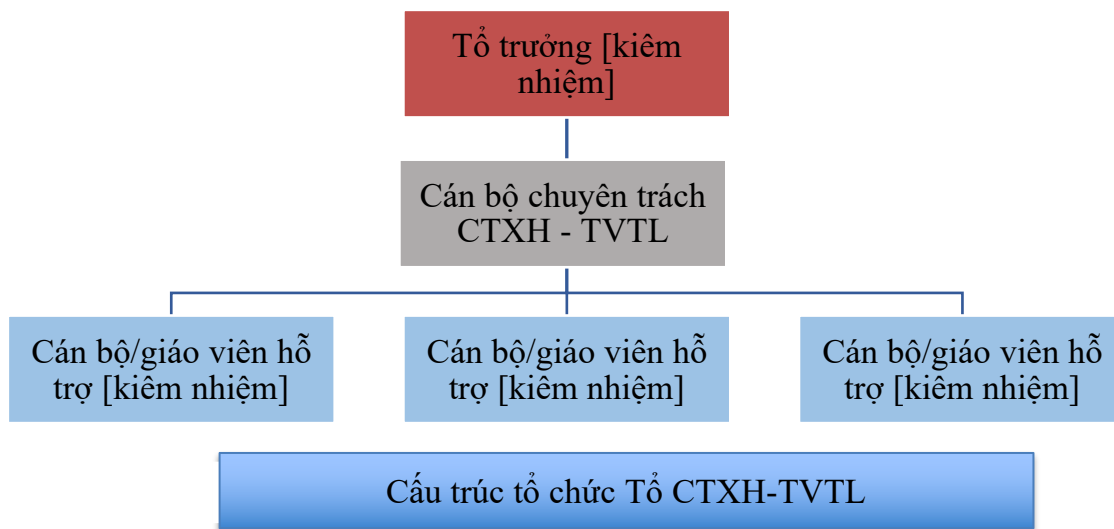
Tổ trưởng [kiêm nhiệm]

Cán bộ chuyên trách CTXH - TVTL

Cán bộ/giáo viên hỗ trợ [kiêm nhiệm]

Cán bộ/giáo viên hỗ trợ [kiêm nhiệm]

Cán bộ/giáo viên hỗ trợ [kiêm nhiệm]

Cấu trúc tổ chức Tổ CTXH-TVTL